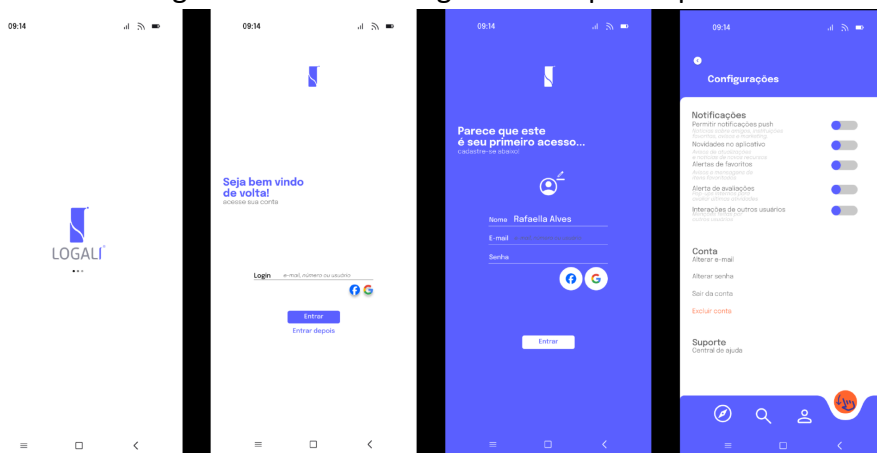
09:14

LOGALI

09:14

Seja bem vindo de volta!
acesse sua conta

Login e-mail, número ou usuário

Entrar
Entrar depois

09:14

Parece que este é seu primeiro acesso...
cadastre-se abaixo!

Nome Rafaella Alves
E-mail
Senha

Entrar

09:14

Configurações

Notificações
Permitir notificações push
Novidades no aplicativo
Alertas de favoritos
Alerta de avaliações
Interações de outros usuários

Conta
Alterar e-mail
Alterar senha
Sair da conta
Excluir conta

Suporte
Central de ajuda